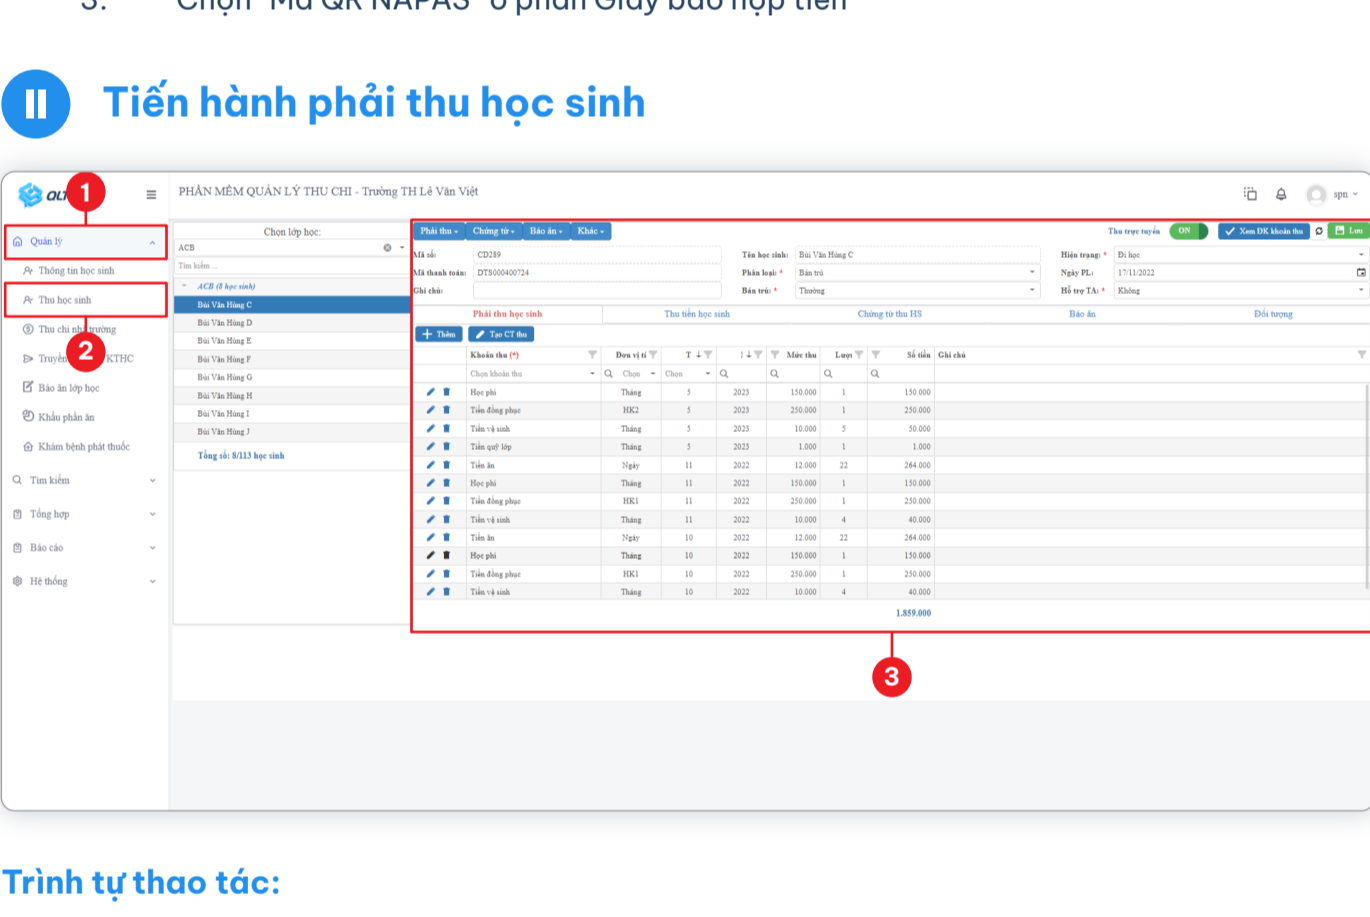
II Tiến hành phải thu học sinh

PHẦN MỀM QUẢN LÝ THU CHI - Trường TH Lê Văn Việt

spn

1

Quản lý

Thông tin học sinh

Thu học sinh

Thu chi nhà trường

2

Truyền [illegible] KTHC

Báo ăn lớp học

Khẩu phần ăn

Khám bệnh phát thuốc

Tìm kiếm

Tổng hợp

Báo cáo

Hệ thống

Chọn lớp học:

ACB

Tìm kiếm ...

ACB (8 học sinh)

Bùi Văn Hùng C

Bùi Văn Hùng D

Bùi Văn Hùng E

Bùi Văn Hùng F

Bùi Văn Hùng G

Bùi Văn Hùng H

Bùi Văn Hùng I

Bùi Văn Hùng J

Tổng số: 8/113 học sinh

Phải thu | Chứng từ | Báo ăn | Khác

Thu trực tuyến ON | Xem ĐK khoản thu | Lưu

Mã số: CD289 | Tên học sinh: Bùi Văn Hùng C | Hiện trạng: * Đi học

Mã thanh toán: DTS000400724 | Phân loại: * Bán trú | Ngày PL: 17/11/2022

Ghi chú: | Bán trú: * Thường | Hỗ trợ TA: * Không

Phải thu học sinh | Thu tiền học sinh | Chứng từ thu HS | Báo ăn | Đối tượng

Thêm | Tạo CT thu

| Khoản thu (*) | Đơn vị tí | T | Năm | Mức thu | Lượt | Số tiền | Ghi chú |
|---|---|---|---|---|---|---|---|
| Chọn khoản thu | Chọn | Chọn | | | | | |
| Học phí | Tháng | 5 | 2023 | 150.000 | 1 | 150.000 | |
| Tiền đồng phục | HK2 | 5 | 2023 | 250.000 | 1 | 250.000 | |
| Tiền vệ sinh | Tháng | 5 | 2023 | 10.000 | 5 | 50.000 | |
| Tiền quỹ lớp | Tháng | 5 | 2023 | 1.000 | 1 | 1.000 | |
| Tiền ăn | Ngày | 11 | 2022 | 12.000 | 22 | 264.000 | |
| Học phí | Tháng | 11 | 2022 | 150.000 | 1 | 150.000 | |
| Tiền đồng phục | HK1 | 11 | 2022 | 250.000 | 1 | 250.000 | |
| Tiền vệ sinh | Tháng | 11 | 2022 | 10.000 | 4 | 40.000 | |
| Tiền ăn | Ngày | 10 | 2022 | 12.000 | 22 | 264.000 | |
| Học phí | Tháng | 10 | 2022 | 150.000 | 1 | 150.000 | |
| Tiền đồng phục | HK1 | 10 | 2022 | 250.000 | 1 | 250.000 | |
| Tiền vệ sinh | Tháng | 10 | 2022 | 10.000 | 4 | 40.000 | |
| | | | | | | 1.859.000 | |

3

Trình tự thao tác: